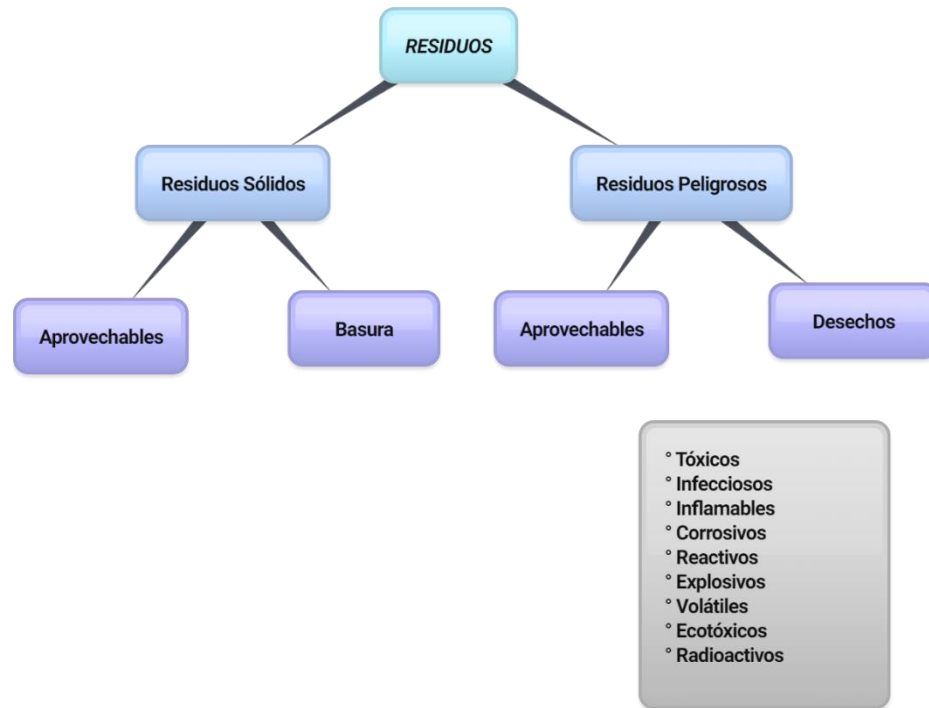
RESIDUOS

Residuos Sólidos

Residuos Peligrosos

Aprovechables

Basura

Aprovechables

Desechos

° Tóxicos
° Infecciosos
° Inflamables
° Corrosivos
° Reactivos
° Explosivos
° Volátiles
° Ecotóxicos
° Radioactivos